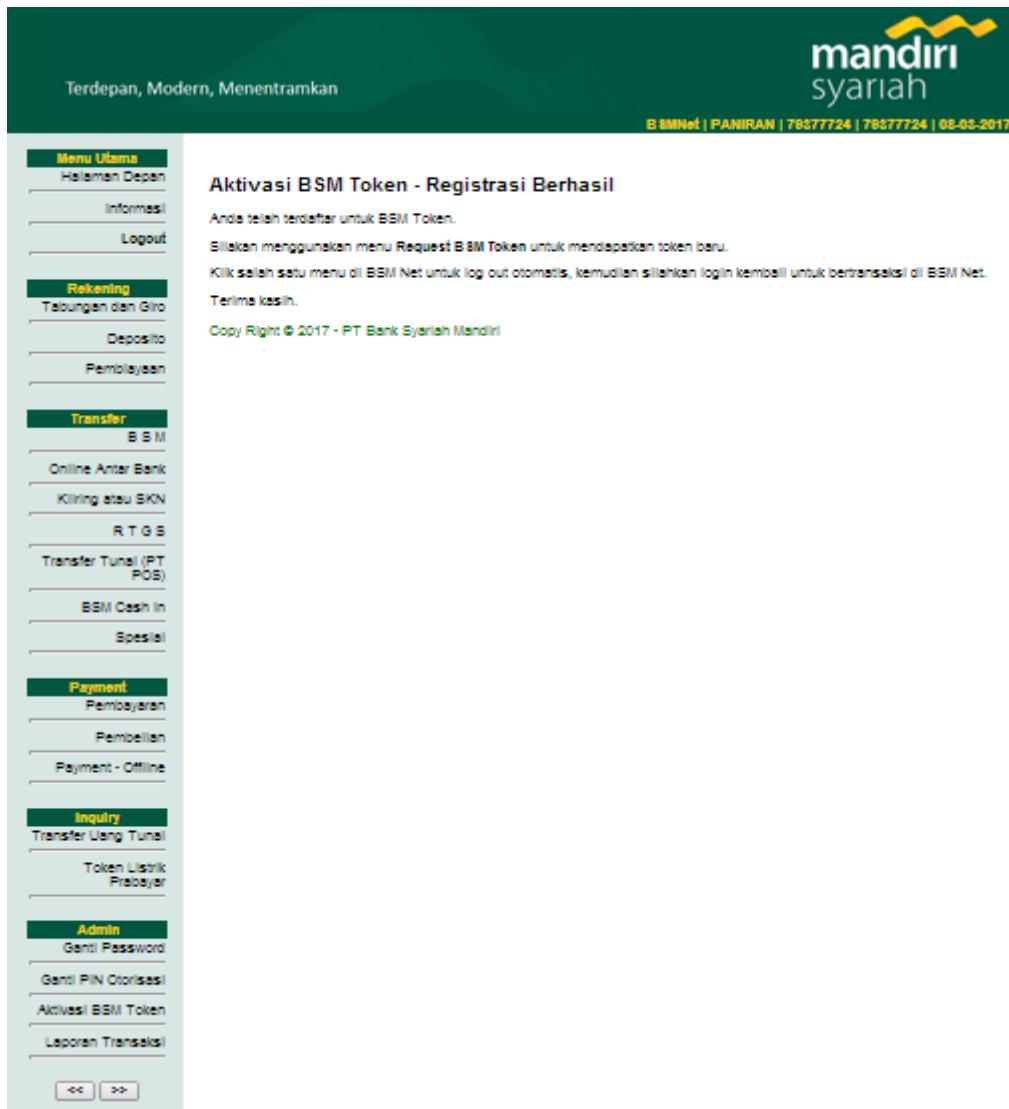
Terdepan, Modern, Menentramkan

mandiri syariah

BSMNet | PANIRAN | 78377724 | 78377724 | 08-03-2017

Menu Utama
Halaman Depan
Informasi
Logout

Rekening
Tabungan dan Giro
Deposito
Pembiayaan

Transfer
B S M
Online Antar Bank
Kliring atau SKN
R T G S
Transfer Tunai (PT POS)
BSM Cash In
Spesial

Payment
Pembayaran
Pembelian
Payment - Offline

Inquiry
Transfer Uang Tunai
Token Listrik Prabayar

Admin
Ganti Password
Ganti PIN Otorisasi
Aktivasi BSM Token
Laporan Transaksi

<< >>

Aktivasi BSM Token - Registrasi Berhasil

Anda telah terdaftar untuk BSM Token.

Silakan menggunakan menu **Request BSM Token** untuk mendapatkan token baru.

Klik salah satu menu di BSM Net untuk log out otomatis, kemudian silahkan login kembali untuk bertransaksi di BSM Net.

Terima kasih.

Copy Right © 2017 - PT Bank Syariah Mandiri